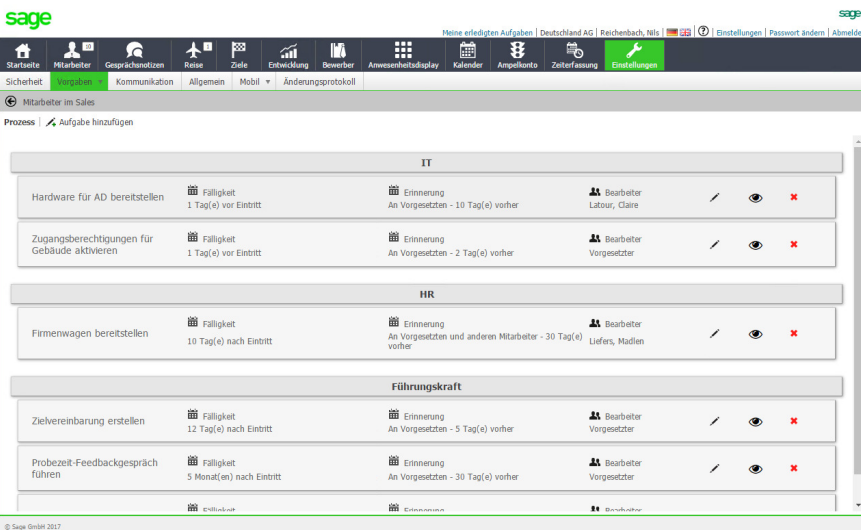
sage

sage

Meine erledigten Aufgaben | Deutschland AG | Reichenbach, Nils | ? | Einstellungen | Passwort ändern | Abmelden

Startseite | Mitarbeiter 10 | Gesprächsnotizen | Reise 1 | Ziele | Entwicklung | Bewerber | Anwesenheitsdisplay | Kalender | Ampelkonto | Zeiterfassung | Einstellungen

Sicherheit | Vorgaben | Kommunikation | Allgemein | Mobil | Änderungsprotokoll

Mitarbeiter im Sales

Prozess | Aufgabe hinzufügen

IT

Hardware für AD bereitstellen | Fälligkeit 1 Tag(e) vor Eintritt | Erinnerung An Vorgesetzten - 10 Tag(e) vorher | Bearbeiter Latour, Claire

Zugangsberechtigungen für Gebäude aktivieren | Fälligkeit 1 Tag(e) vor Eintritt | Erinnerung An Vorgesetzten - 2 Tag(e) vorher | Bearbeiter Vorgesetzter

HR

Firmenwagen bereitstellen | Fälligkeit 10 Tag(e) nach Eintritt | Erinnerung An Vorgesetzten und anderen Mitarbeiter - 30 Tag(e) vorher | Bearbeiter Liefers, Madlen

Führungskraft

Zielvereinbarung erstellen | Fälligkeit 12 Tag(e) nach Eintritt | Erinnerung An Vorgesetzten - 5 Tag(e) vorher | Bearbeiter Vorgesetzter

Probezeit-Feedbackgespräch führen | Fälligkeit 5 Monat(en) nach Eintritt | Erinnerung An Vorgesetzten - 30 Tag(e) vorher | Bearbeiter Vorgesetzter

Fälligkeit | Erinnerung | Bearbeiter

© Sage GmbH 2017